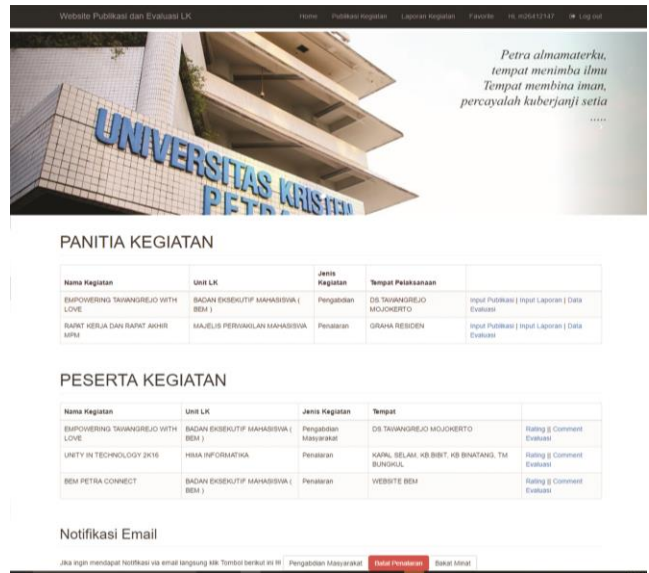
Website Publikasi dan Evaluasi LK

Home Publikasi Kegiatan Laporan Kegiatan Favorite Hi, m26412147 Log out

Petra almamaterku, tempat menimba ilmu Tempat membina iman, percayalah kuberjanji setia .....

UNIVERSITAS KRISTEN PETRA

PANITIA KEGIATAN

| Nama Kegiatan | Unit LK | Jenis Kegiatan | Tempat Pelaksanaan | |
|---|---|---|---|---|
| EMPOWERING TAWANGREJO WITH LOVE | BADAN EKSEKUTIF MAHASISWA ( BEM ) | Pengabdian | DS TAWANGREJO MOJOKERTO | Input Publikasi \| Input Laporan \| Data Evaluasi |
| RAPAT KERJA DAN RAPAT AKHIR MPM | MAJELIS PERWAKILAN MAHASISWA | Penalaran | GRAHA RESIDEN | Input Publikasi \| Input Laporan \| Data Evaluasi |

PESERTA KEGIATAN

| Nama Kegiatan | Unit LK | Jenis Kegiatan | Tempat | |
|---|---|---|---|---|
| EMPOWERING TAWANGREJO WITH LOVE | BADAN EKSEKUTIF MAHASISWA ( BEM ) | Pengabdian Masyarakat | DS TAWANGREJO MOJOKERTO | Rating \|\| Comment Evaluasi |
| UNITY IN TECHNOLOGY 2K16 | HIMA INFORMATIKA | Penalaran | KAPAL SELAM, KB BIBIT, KB BINATANG, TM BUNGKUL | Rating \|\| Comment Evaluasi |
| BEM PETRA CONNECT | BADAN EKSEKUTIF MAHASISWA ( BEM ) | Penalaran | WEBSITE BEM | Rating \|\| Comment Evaluasi |

Notifikasi Email

Jika ingin mendapat Notifikasi via email langsung klik Tombol berikut ini !!! Pengabdian Masyarakat Batal Penalaran Bakat Minat